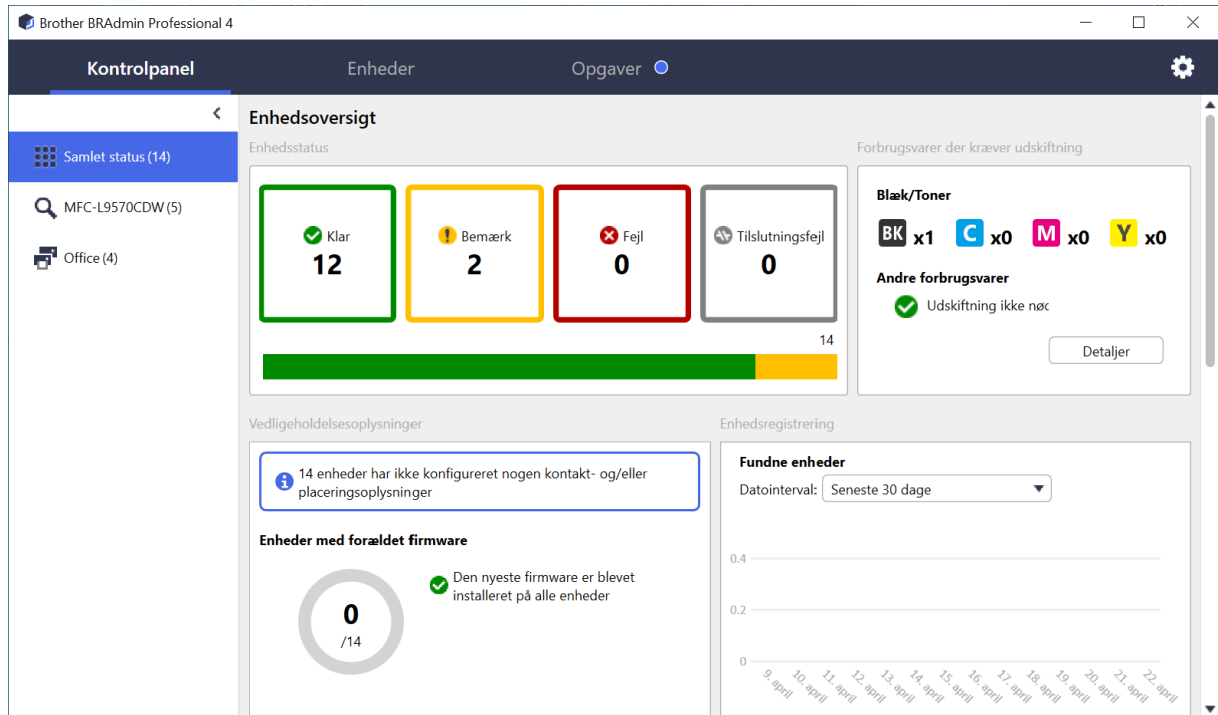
Brother BRAdmin Professional 4

Kontrolpanel
Enheder
Opgaver

Samlet status (14)
MFC-L9570CDW (5)
Office (4)

Enhedsoversigt

Enhedsstatus

Klar
12

Bemærk
2

Fejl
0

Tilslutningsfejl
0

14

Forbrugsvarer der kræver udskiftning

Blæk/Toner
BK x1 C x0 M x0 Y x0

Andre forbrugsvarer
Udskiftning ikke nøc

Detaljer

Vedligeholdelsesoplysninger

14 enheder har ikke konfigureret nogen kontakt- og/eller placeringsoplysninger

Enheder med forældet firmware

0
/14

Den nyeste firmware er blevet installeret på alle enheder

Enhedsregistrering

Fundne enheder
Datointerval: Seneste 30 dage

0.4
0.2
0
9. april 10. april 11. april 12. april 13. april 14. april 15. april 16. april 17. april 18. april 19. april 20. april 21. april 22. april